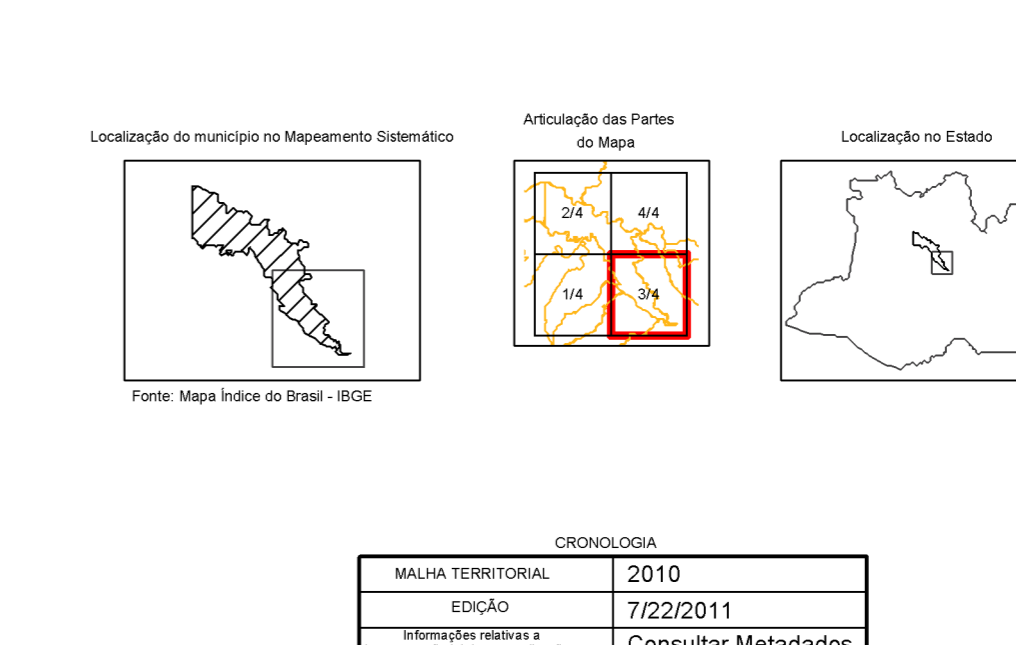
Localização do município no Mapeamento Sistemático

Fonte: Mapa Índice do Brasil - IBGE

Articulação das Partes do Mapa

2/4
4/4
1/4
3/4

Localização no Estado

CRONOLOGIA

| MALHA TERRITORIAL | 2010 |
|---|---|
| EDIÇÃO | 7/22/2011 |
| Informações relativas a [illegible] | Consultar Metadados |